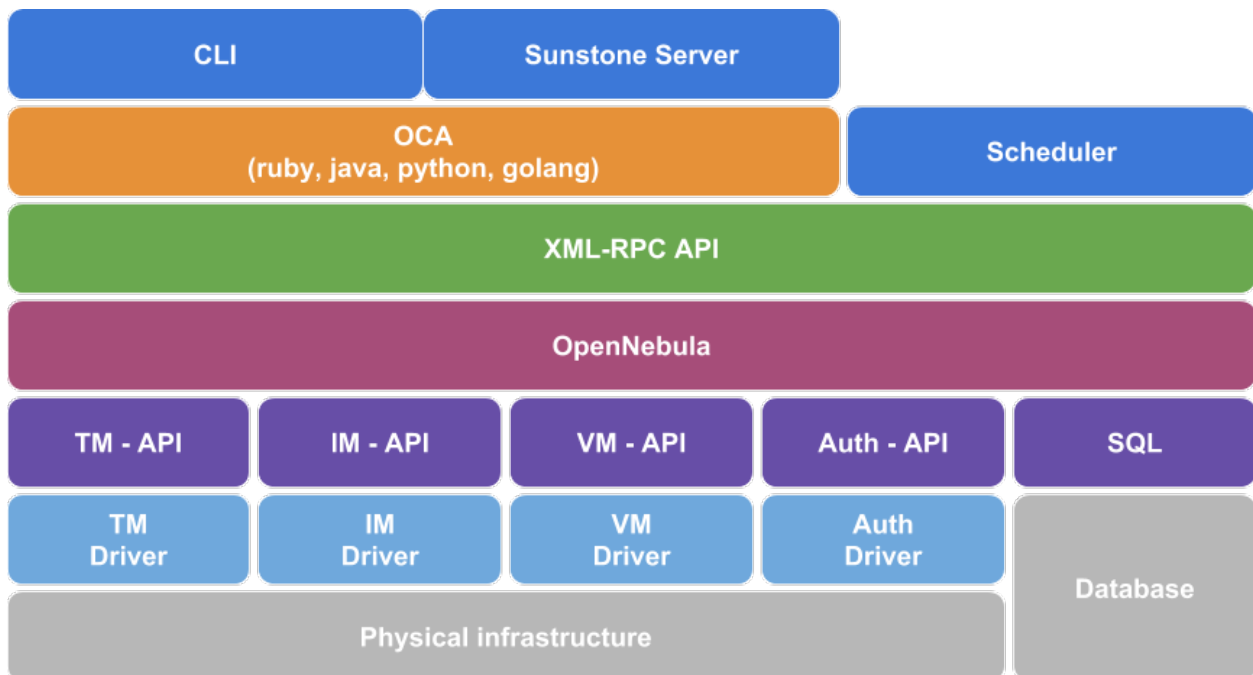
CLI

Sunstone Server

OCA
(ruby, java, python, golang)

Scheduler

XML-RPC API

OpenNebula

TM - API

IM - API

VM - API

Auth - API

SQL

TM
Driver

IM
Driver

VM
Driver

Auth
Driver

Database

Physical infrastructure